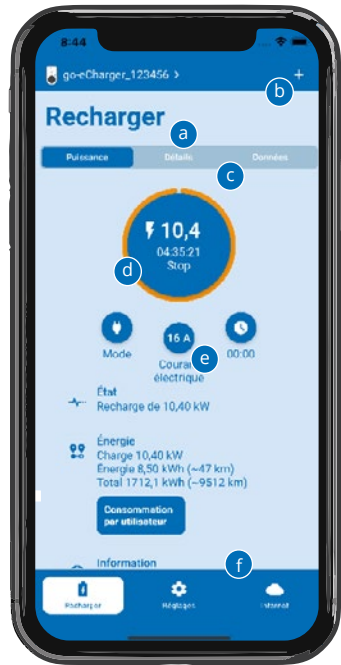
8:44

go-eCharger_123456 >

+

b

Recharger

a

Puissance

Détails

Données

c

10,4

04:35:21

Stop

d

Mode

16 A

Courant électrique

e

00:00

État

Recharge de 10,40 kW

Énergie

Charge 10,40 kW

Énergie 8,50 kWh (~47 km)

Total 1712,1 kWh (~9512 km)

Consommation par utilisateur

Information

f

Recharger

Réglages

Internet